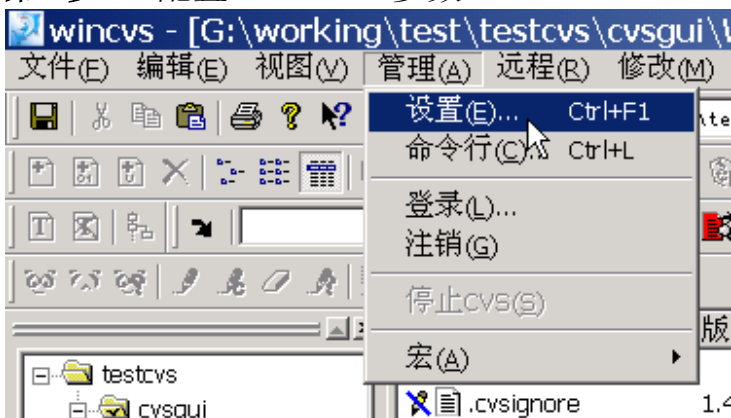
wincvs - [G:\working\test\testcvs\cvsgui\

文件(F) 编辑(E) 视图(V) 管理(A) 远程(R) 修改(M)

设置(E)... Ctrl+F1
命令行(C)... Ctrl+L
登录(L)...
注销(G)
停止cvs(S)
宏(A)

版

testcvs
cvsgui

.cvsignore

1.4